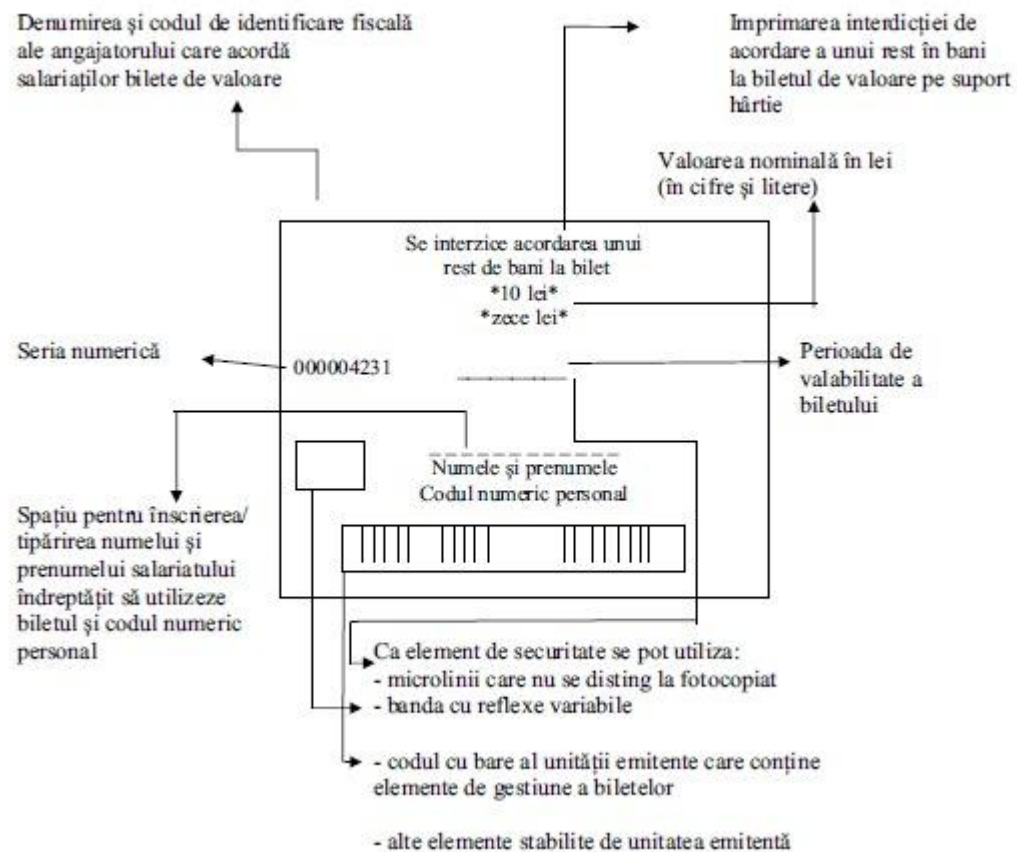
Denumirea şi codul de identificare fiscală ale angajatorului care acordă salariaţilor bilete de valoare

Imprimarea interdicţiei de acordare a unui rest în bani la biletul de valoare pe suport hârtie

Valoarea nominală în lei (în cifre şi litere)

Se interzice acordarea unui rest de bani la bilet
*10 lei*
*zece lei*

Seria numerică

000004231

Perioada de valabilitate a biletului

Numele şi prenumele
Codul numeric personal

Spaţiu pentru înscrierea/ tipărirea numelui şi prenumelui salariatului îndreptăţit să utilizeze biletul şi codul numeric personal

Ca element de securitate se pot utiliza:
- microlinii care nu se disting la fotocopiat
- banda cu reflexe variabile

- codul cu bare al unităţii emitente care conţine elemente de gestiune a biletelor

- alte elemente stabilite de unitatea emitentă